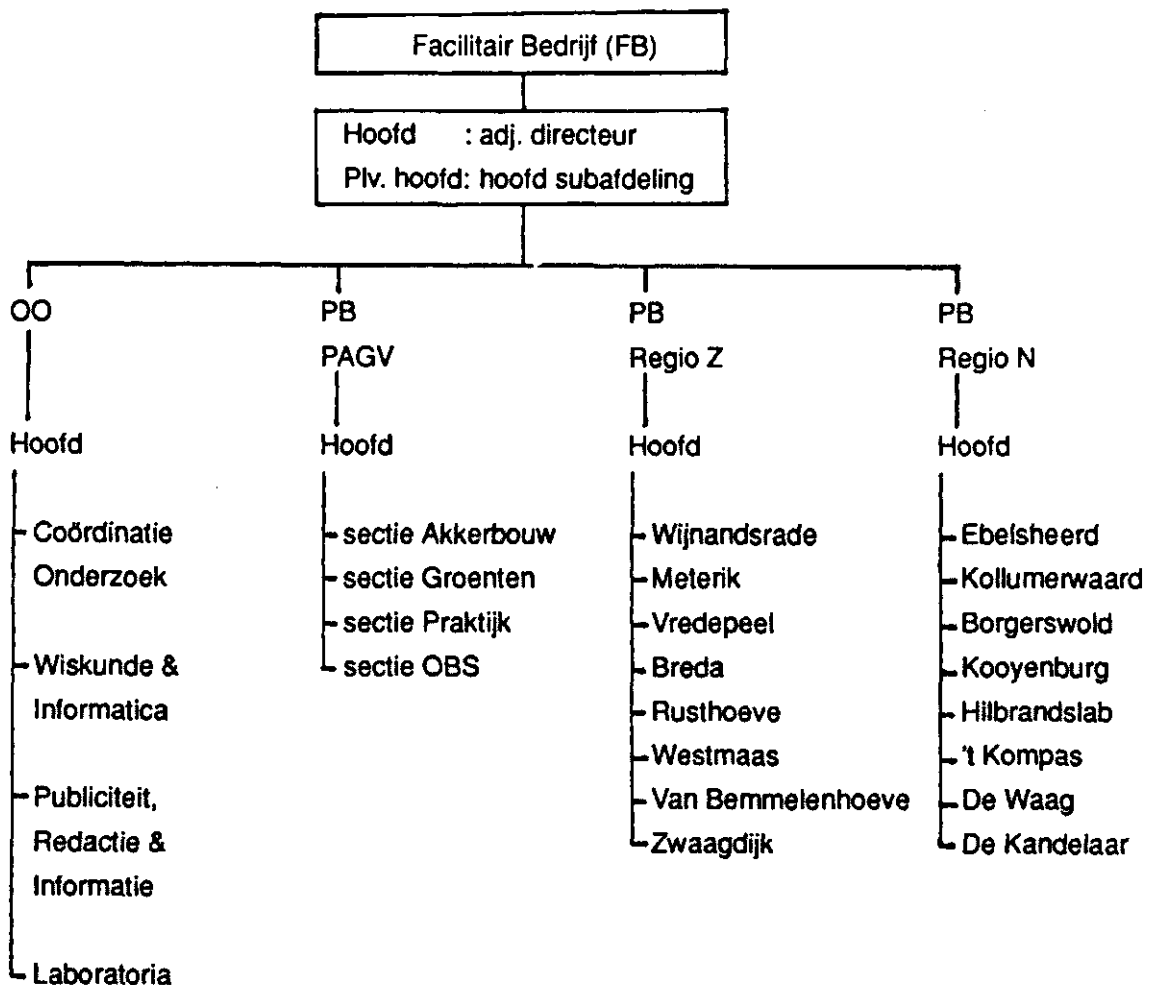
Facilitair Bedrijf (FB)

Hoofd : adj. directeur
Plv. hoofd: hoofd subafdeling

OO

Hoofd

Coördinatie Onderzoek

Wiskunde & Informatica

Publiciteit, Redactie & Informatie

Laboratoria

PB
PAGV

Hoofd

sectie Akkerbouw
sectie Groenten
sectie Praktijk
sectie OBS

PB
Regio Z

Hoofd

Wijnandsrade
Meterik
Vredepeel
Breda
Rusthoeve
Westmaas
Van Bemmelenhoeve
Zwaagdijk

PB
Regio N

Hoofd

Ebelsheerd
Kollumerwaard
Borgerswold
Kooyenburg
Hilbrandslab
't Kompas
De Waag
De Kandelaar